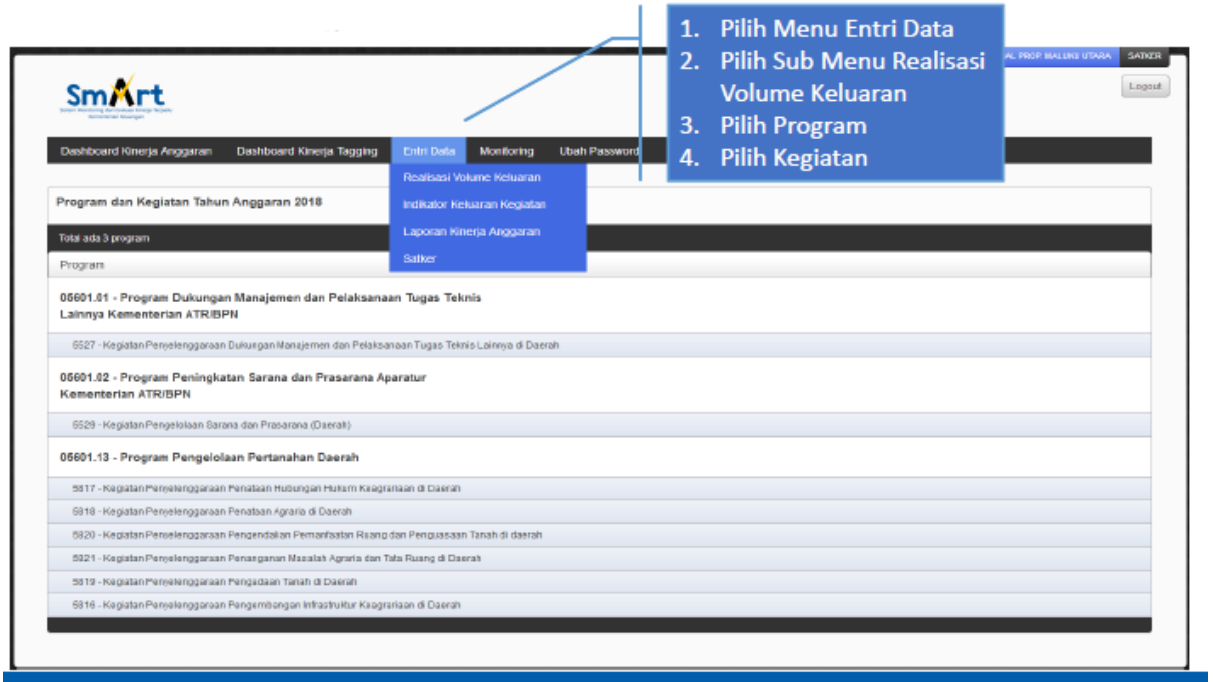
1. Pilih Menu Entri Data
2. Pilih Sub Menu Realisasi Volume Keluaran
3. Pilih Program
4. Pilih Kegiatan

AL PROP MALUKU UTARA SATKER

SmArt
Sistem Monitoring dan Evaluasi Kinerja Terpadu Kementerian Keuangan

Logout

Dashboard Kinerja Anggaran Dashboard Kinerja Tagging Entri Data Monitoring Ubah Password

Realisasi Volume Keluaran
Indikator Keluaran Kegiatan
Laporan Kinerja Anggaran
Satker

Program dan Kegiatan Tahun Anggaran 2018

Total ada 3 program

Program

05601.01 - Program Dukungan Manajemen dan Pelaksanaan Tugas Teknis Lainnya Kementerian ATR/BPN

5527 - Kegiatan Penyelenggaraan Dukungan Manajemen dan Pelaksanaan Tugas Teknis Lainnya di Daerah

05601.02 - Program Peningkatan Sarana dan Prasarana Aparatur Kementerian ATR/BPN

5529 - Kegiatan Pengelolaan Sarana dan Prasarana (Daerah)

05601.13 - Program Pengelolaan Pertanahan Daerah

5817 - Kegiatan Penyelenggaraan Penataan Hubungan Hukum Keagrariaan di Daerah
5818 - Kegiatan Penyelenggaraan Penataan Agraria di Daerah
5820 - Kegiatan Penyelenggaraan Pengendalian Pemanfaatan Ruang dan Penguasaan Tanah di daerah
5821 - Kegiatan Penyelenggaraan Penanganan Masalah Agraria dan Tata Ruang di Daerah
5819 - Kegiatan Penyelenggaraan Pengadaan Tanah di Daerah
5816 - Kegiatan Penyelenggaraan Pengembangan Infrastruktur Keagrariaan di Daerah